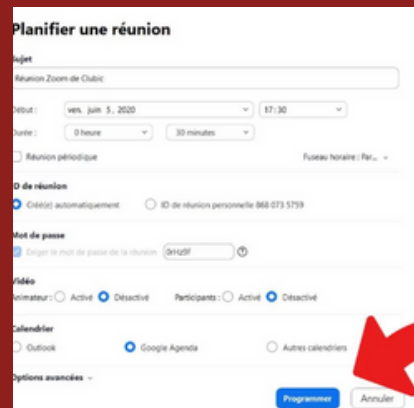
Planifier une réunion

Sujet

Réunion Zoom de Clubic

Début : ven. juin 5, 2020 17:30

Durée : 0 heure 30 minutes

Réunion périodique

Fuseau horaire : Par...

ID de réunion

Créé(e) automatiquement

ID de réunion personnelle 868 073 5759

Mot de passe

Exiger le mot de passe de la réunion 0rHz9f

Vidéo

Animateur : Activé Désactivé

Participants : Activé Désactivé

Calendrier

Outlook

Google Agenda

Autres calendriers

Options avancées

Programmer

Annuler